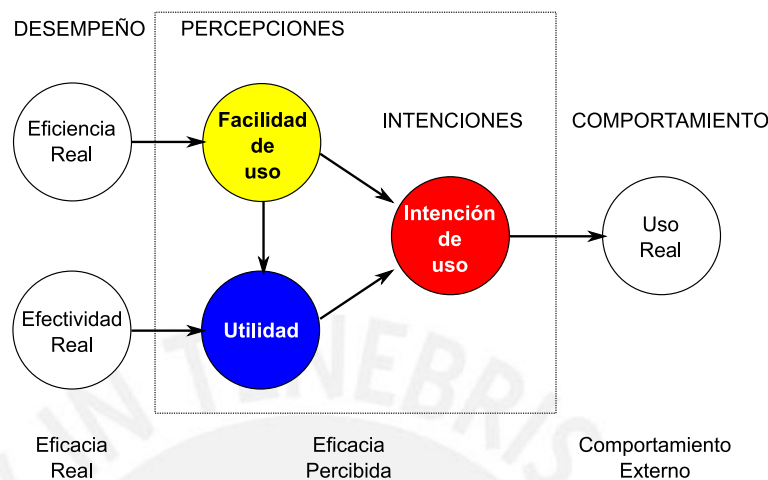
DESEMPEÑO

PERCEPCIONES

Eficiencia Real

Facilidad de uso

INTENCIONES

COMPORTAMIENTO

Intención de uso

Uso Real

Efectividad Real

Utilidad

Eficacia Real

Eficacia Percibida

Comportamiento Externo

IN TENEBRIS